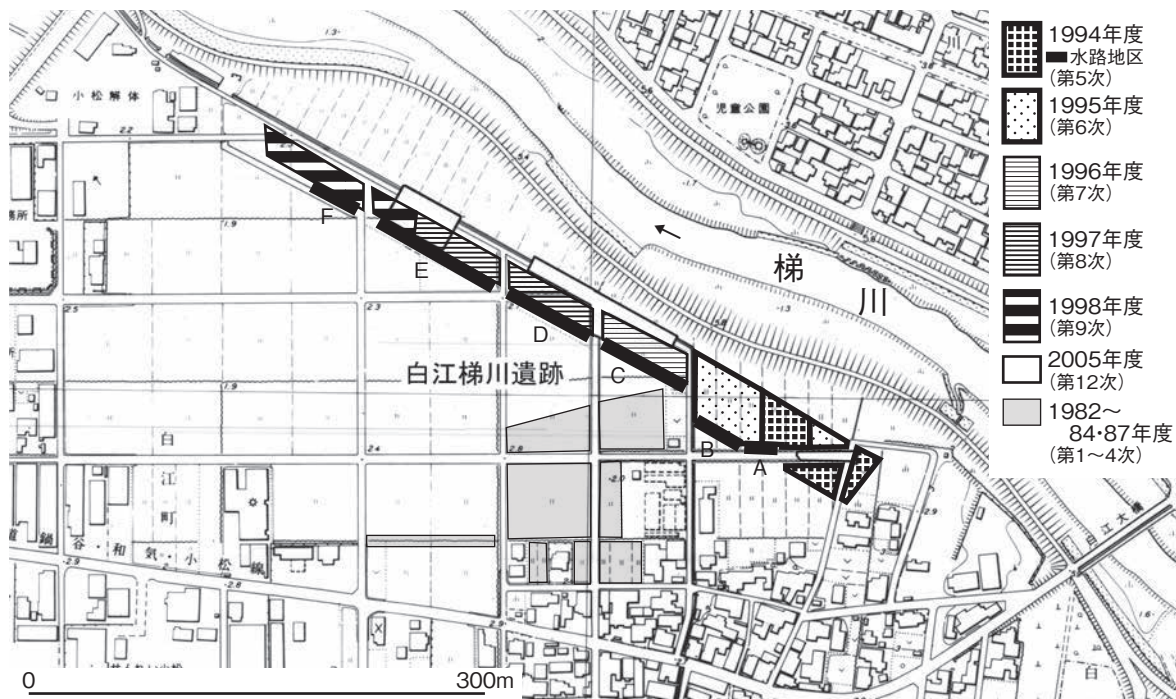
1994年度
水路地区
(第5次)

1995年度
(第6次)

1996年度
(第7次)

1997年度
(第8次)

1998年度
(第9次)

2005年度
(第12次)

1982～
84･87年度
(第1～4次)

小松解体

児童公園

梯

川

F

E

D

C

B

A

白江梯川遺跡

白

江

町

谷 和 気 ･ 小 松 線

0

300m